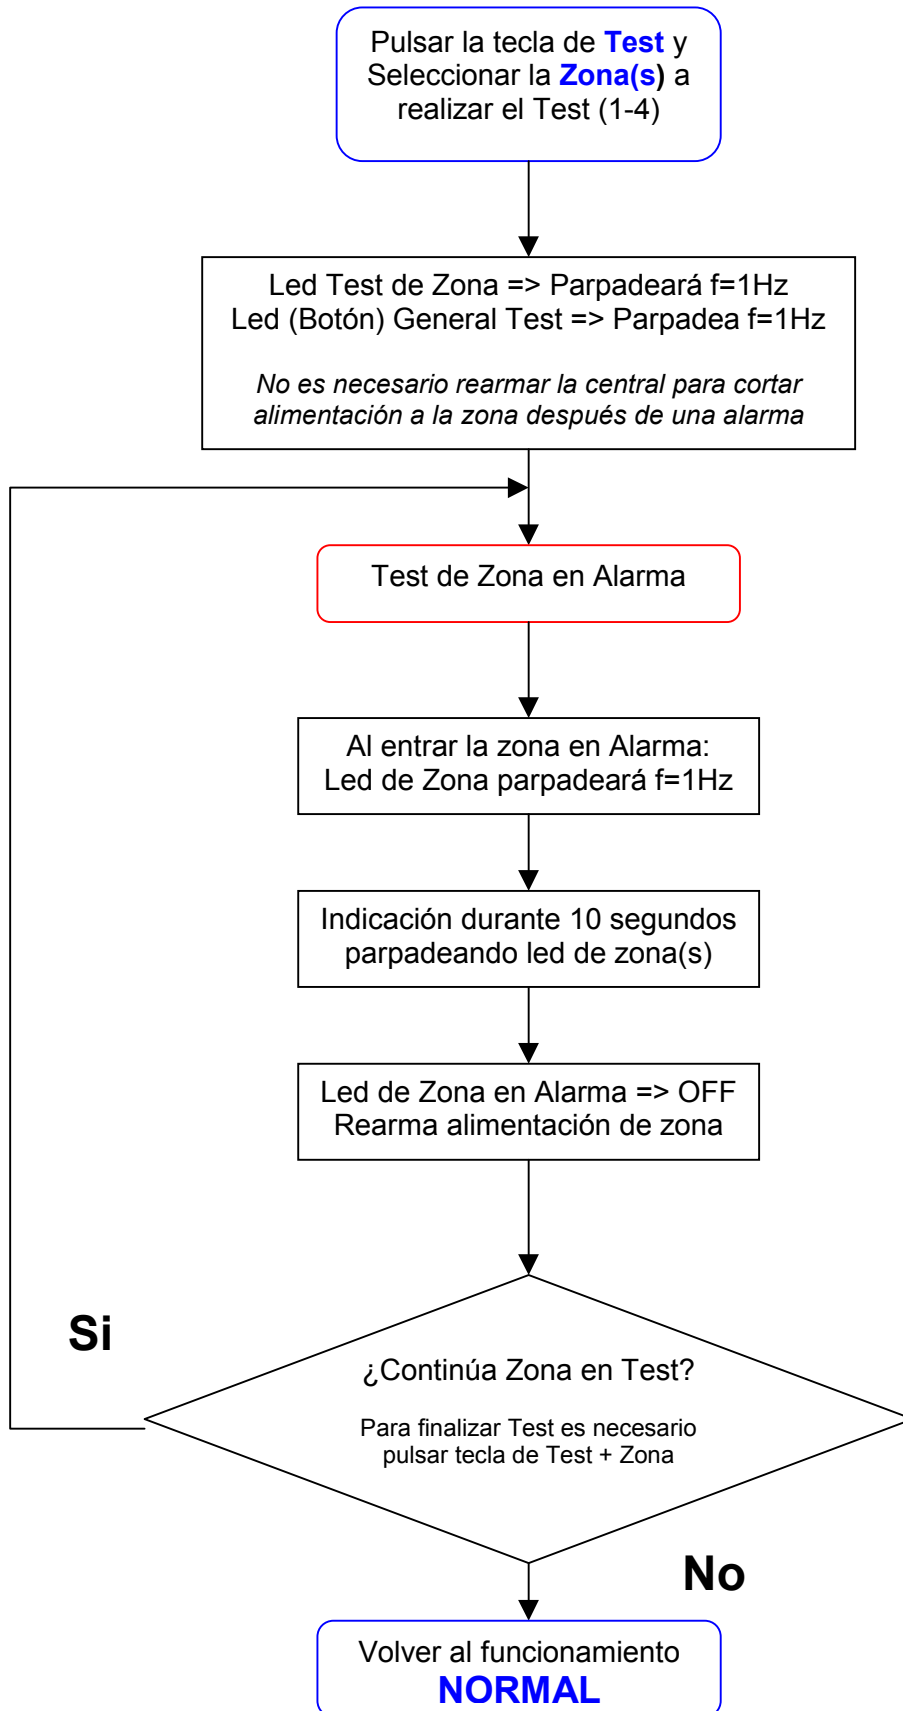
Pulsar la tecla de **Test** y Seleccionar la **Zona(s)** a realizar el Test (1-4)

Led Test de Zona => Parpadeará f=1Hz
Led (Botón) General Test => Parpadea f=1Hz

*No es necesario rearmar la central para cortar alimentación a la zona después de una alarma*

Test de Zona en Alarma

Al entrar la zona en Alarma:
Led de Zona parpadeará f=1Hz

Indicación durante 10 segundos parpadeando led de zona(s)

Led de Zona en Alarma => OFF
Rearma alimentación de zona

Si

¿Continúa Zona en Test?

Para finalizar Test es necesario pulsar tecla de Test + Zona

No

Volver al funcionamiento
NORMAL